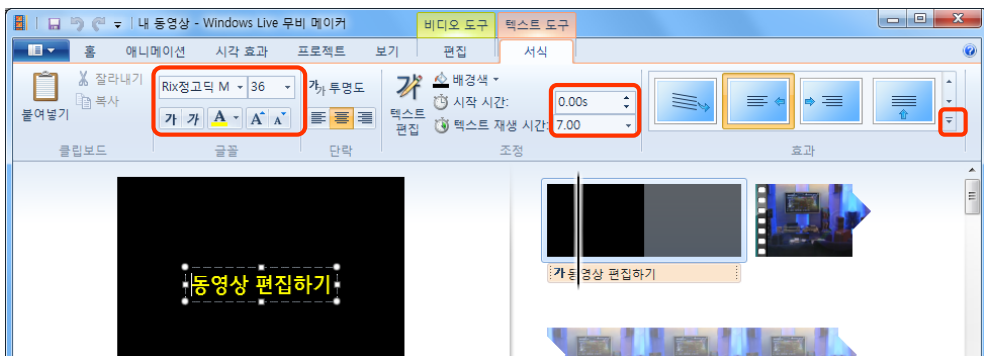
내 동영상 - Windows Live 무비 메이커
비디오 도구
텍스트 도구
홈
애니메이션
시각 효과
프로젝트
보기
편집
서식
잘라내기
복사
붙여넣기
Rix정고딕 M
36
가
가
A
A
A
가 투명도
텍스트 편집
배경색
시작 시간:
텍스트 재생 시간:
0.00s
7.00
클립보드
글꼴
단락
조정
효과
동영상 편집하기
가 동영상 편집하기